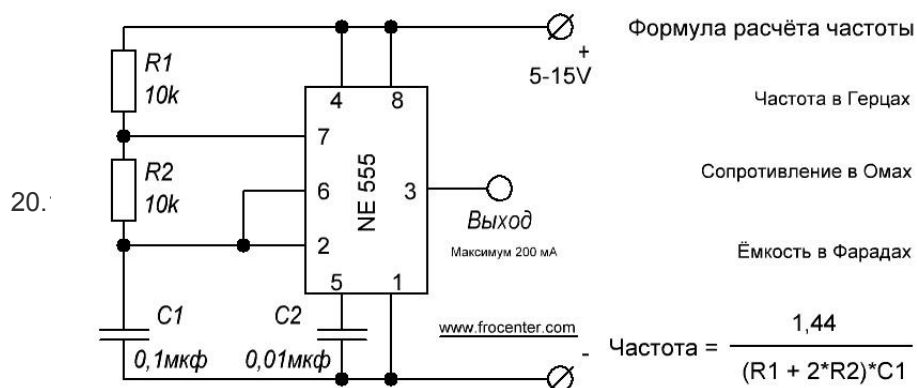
R1
10k
R2
10k
C1
0,1мкф
C2
0,01мкф
20.1
4 8
7
6
2
5 1
3
NE 555
+
5-15V
Выход
Максимум 200 мА
www.frocenter.com
-

Формула расчёта частоты

Частота в Герцах

Сопротивление в Омах

Ёмкость в Фарадах

Частота = $\frac{1,44}{(R1 + 2*R2)*C1}$